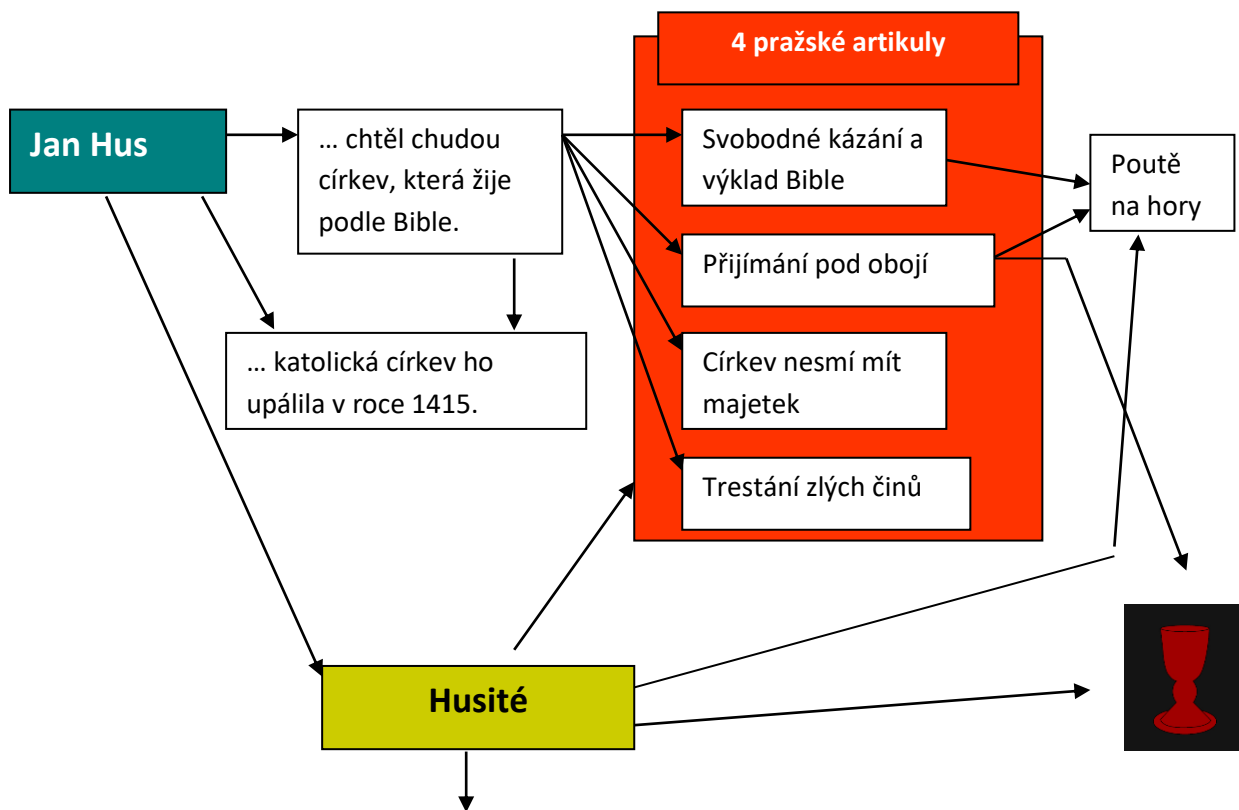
Jan Hus

… chtěl chudou církev, která žije podle Bible.

… katolická církev ho upálila v roce 1415.

4 pražské artikuly

Svobodné kázání a výklad Bible

Přijímání pod obojí

Církev nesmí mít majetek

Trestání zlých činů

Poutě na hory

Husité